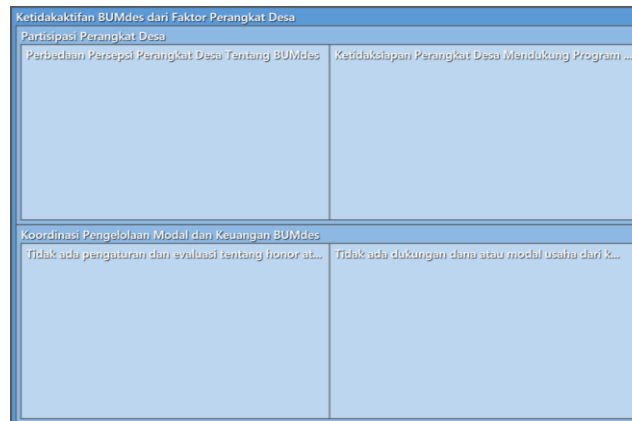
Ketidakaktifan BUMdes dari Faktor Perangkat Desa

Partisipasi Perangkat Desa

Perbedaan Persepsi Perangkat Desa Tentang BUMdes

Ketidaksiapan Perangkat Desa Mendukung Program ...

Koordinasi Pengelolaan Modal dan Keuangan BUMdes

Tidak ada pengaturan dan evaluasi tentang honor at...

Tidak ada dukungan dana atau modal usaha dari k...